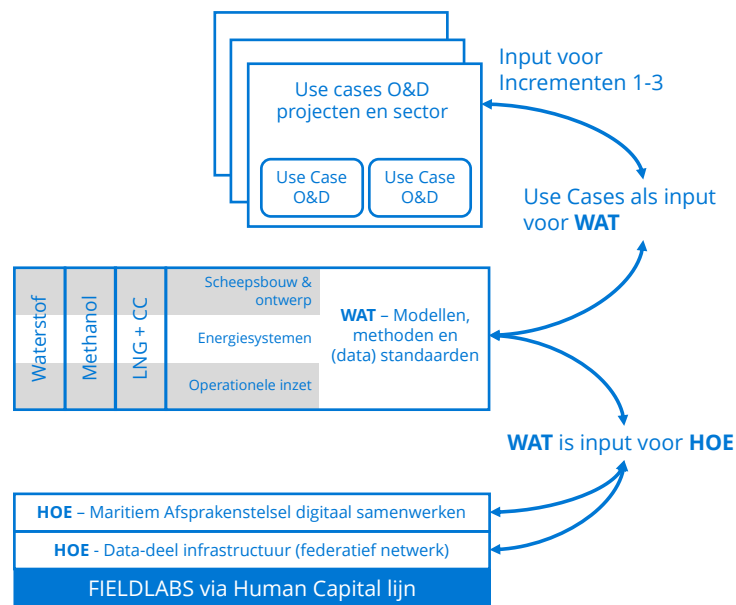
Use cases O&D projecten en sector

Use Case O&D

Use Case O&D

Input voor Incrementen 1-3

Use Cases als input voor **WAT**

Waterstof

Methanol

LNG + CC

Scheepsbouw & ontwerp

Energiesystemen

Operationele inzet

**WAT** – Modellen, methoden en (data) standaarden

**WAT** is input voor **HOE**

**HOE** – Maritiem Afsprakenstelsel digitaal samenwerken

**HOE** - Data-deel infrastructuur (federatief netwerk)

FIELDLABS via Human Capital lijn